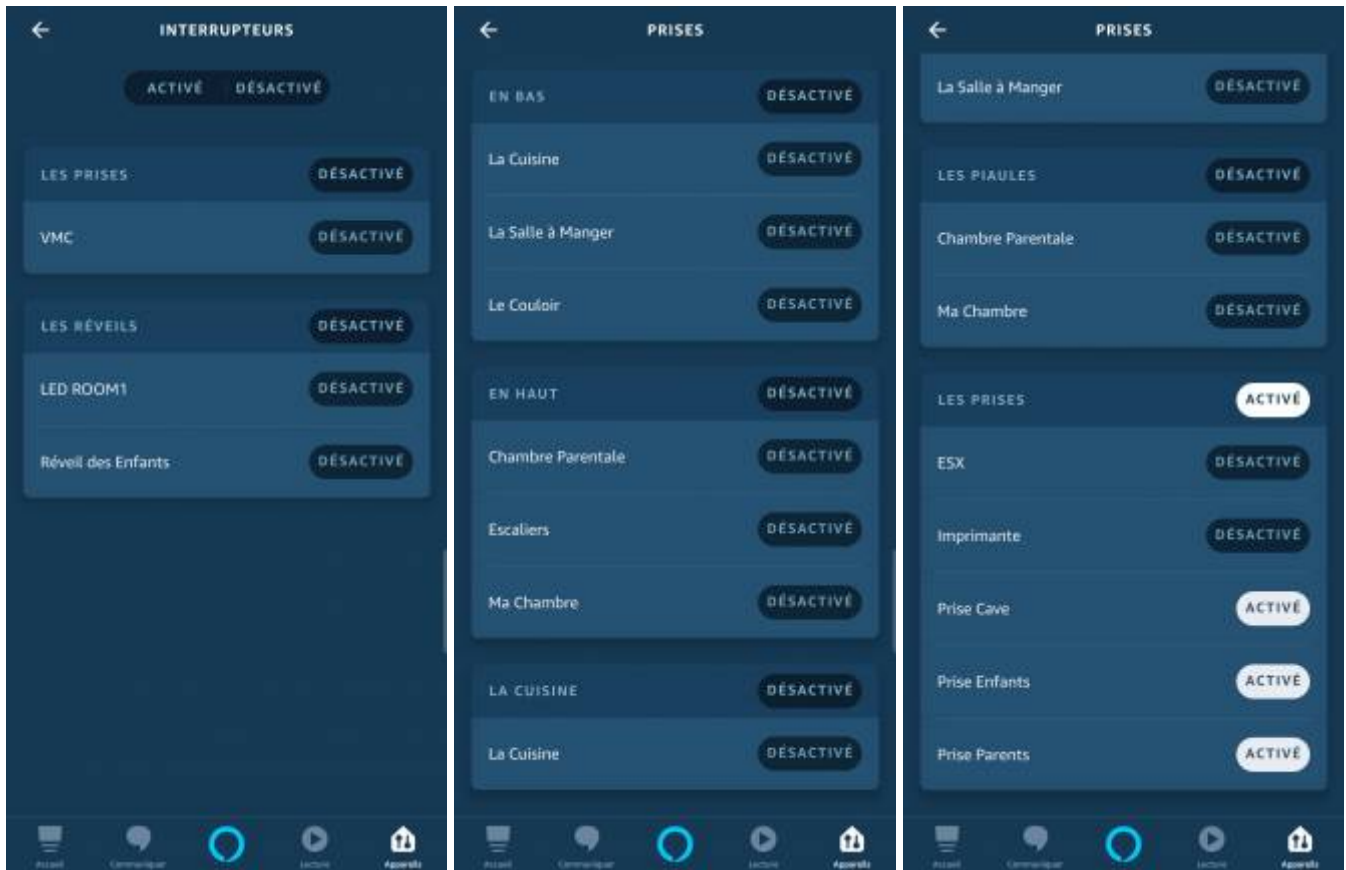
INTERRUPTEURS

ACTIVÉ DÉSACTIVÉ

LES PRISES DÉSACTIVÉ

VMC DÉSACTIVÉ

LES RÉVEILS DÉSACTIVÉ

LED ROOM1 DÉSACTIVÉ

Réveil des Enfants DÉSACTIVÉ

Accueil Communiquer Lecture Appareils

PRISES

EN BAS DÉSACTIVÉ

La Cuisine DÉSACTIVÉ

La Salle à Manger DÉSACTIVÉ

Le Couloir DÉSACTIVÉ

EN HAUT DÉSACTIVÉ

Chambre Parentale DÉSACTIVÉ

Escaliers DÉSACTIVÉ

Ma Chambre DÉSACTIVÉ

LA CUISINE DÉSACTIVÉ

La Cuisine DÉSACTIVÉ

Accueil Communiquer Lecture Appareils

PRISES

La Salle à Manger DÉSACTIVÉ

LES PIAULES DÉSACTIVÉ

Chambre Parentale DÉSACTIVÉ

Ma Chambre DÉSACTIVÉ

LES PRISES ACTIVÉ

ESX DÉSACTIVÉ

Imprimante DÉSACTIVÉ

Prise Cave ACTIVÉ

Prise Enfants ACTIVÉ

Prise Parents ACTIVÉ

Accueil Communiquer Lecture Appareils